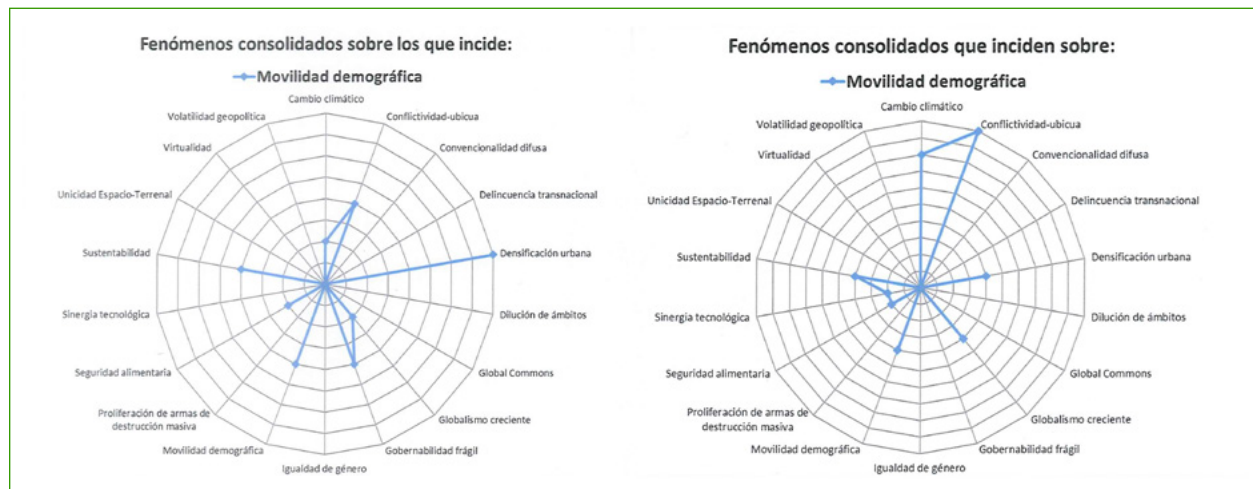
Fenómenos consolidados sobre los que incide:

Movilidad demográfica

Cambio climático
Conflictividad-ubicua
Convencionalidad difusa
Delincuencia transnacional
Densificación urbana
Dilución de ámbitos
Global Commons
Globalismo creciente
Gobernabilidad frágil
Igualdad de género
Movilidad demográfica
Proliferación de armas de destrucción masiva
Seguridad alimentaria
Sinergia tecnológica
Sustentabilidad
Unicidad Espacio-Terrenal
Virtualidad
Volatilidad geopolítica

Fenómenos consolidados que inciden sobre:

Movilidad demográfica

Cambio climático
Conflictividad-ubicua
Convencionalidad difusa
Delincuencia transnacional
Densificación urbana
Dilución de ámbitos
Global Commons
Globalismo creciente
Gobernabilidad frágil
Igualdad de género
Movilidad demográfica
Proliferación de armas de destrucción masiva
Seguridad alimentaria
Sinergia tecnológica
Sustentabilidad
Unicidad Espacio-Terrenal
Virtualidad
Volatilidad geopolítica